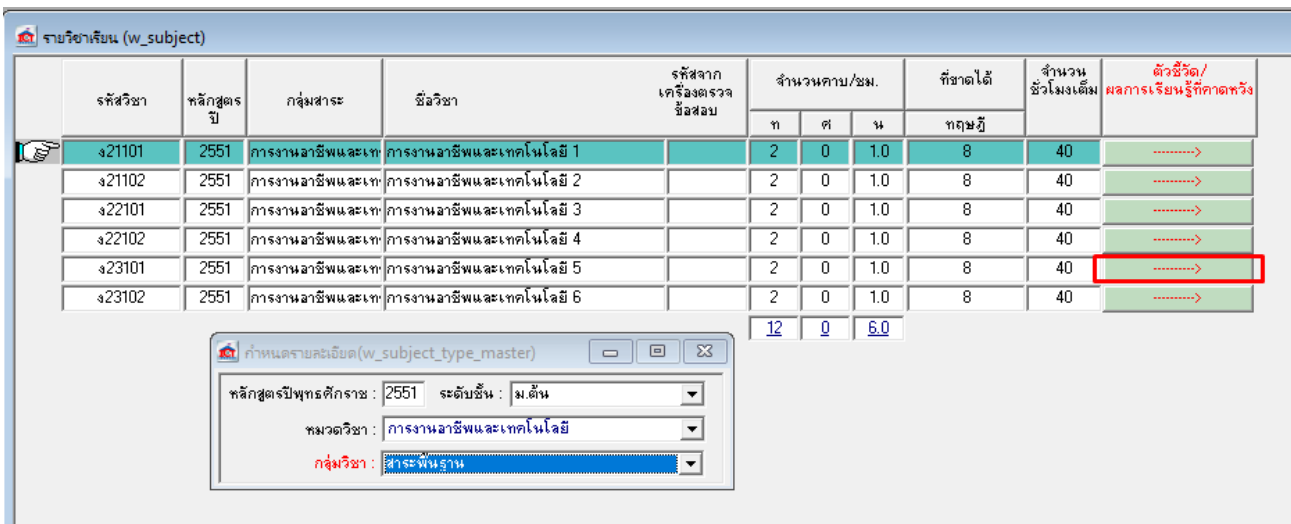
รายวิชาเรียน (w_subject)

| รหัสวิชา | หลักสูตร ปี | กลุ่มสาระ | ชื่อวิชา | รหัสจาก เครื่องตรวจ ข้อสอบ | จำนวนคาบ/ชม. ท | ศ | น | ที่ขาดได้ ทฤษฎี | จำนวน ชั่วโมงเต็ม | ตัวชี้วัด/ ผลการเรียนรู้ที่คาดหวัง |
|---|---|---|---|---|---|---|---|---|---|---|
| ง21101 | 2551 | การงานอาชีพและเท | การงานอาชีพและเทคโนโลยี 1 | | 2 | 0 | 1.0 | 8 | 40 | ---------> |
| ง21102 | 2551 | การงานอาชีพและเท | การงานอาชีพและเทคโนโลยี 2 | | 2 | 0 | 1.0 | 8 | 40 | ---------> |
| ง22101 | 2551 | การงานอาชีพและเท | การงานอาชีพและเทคโนโลยี 3 | | 2 | 0 | 1.0 | 8 | 40 | ---------> |
| ง22102 | 2551 | การงานอาชีพและเท | การงานอาชีพและเทคโนโลยี 4 | | 2 | 0 | 1.0 | 8 | 40 | ---------> |
| ง23101 | 2551 | การงานอาชีพและเท | การงานอาชีพและเทคโนโลยี 5 | | 2 | 0 | 1.0 | 8 | 40 | ---------> |
| ง23102 | 2551 | การงานอาชีพและเท | การงานอาชีพและเทคโนโลยี 6 | | 2 | 0 | 1.0 | 8 | 40 | ---------> |
| | | | | | 12 | 0 | 6.0 | | | |

กำหนดรายละเอียด(w_subject_type_master)

หลักสูตรปีพุทธศักราช : 2551 ระดับชั้น : ม.ต้น

หมวดวิชา : การงานอาชีพและเทคโนโลยี

กลุ่มวิชา : สาระพื้นฐาน